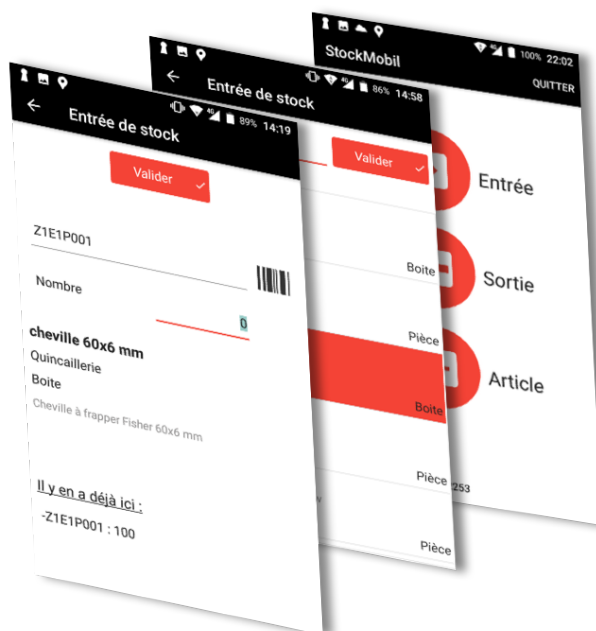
89% 14:19
Entrée de stock
Valider
Z1E1P001
Nombre
0
cheville 60x6 mm
Quincaillerie
Boite
Cheville à frapper Fisher 60x6 mm
Il y en a déjà ici :
-Z1E1P001 : 100

86% 14:58
Entrée de stock
Valider
Boite
Pièce
Boite
Pièce
Pièce

100% 22:02
StockMobil
QUITTER
Entrée
Sortie
Article
253